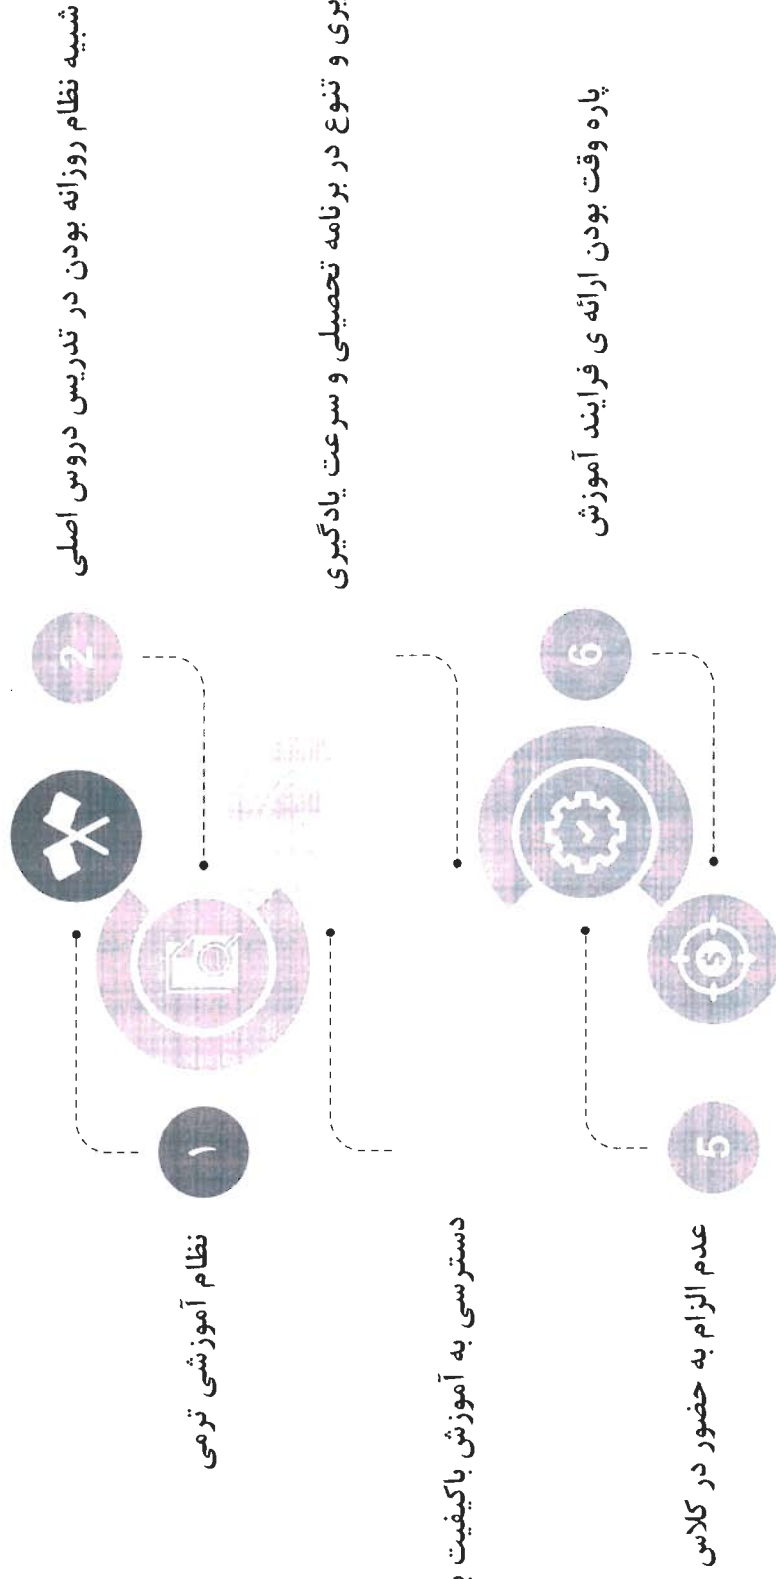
۱
نظام آموزشی ترمی

2
شبیه نظام روزانه بودن در تدریس دروس اصلی

دسترسی به آموزش باکیفیت و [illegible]

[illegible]بری و تنوع در برنامه تحصیلی و سرعت یادگیری

5
عدم الزام به حضور در کلاس

6
پاره وقت بودن ارائه ی فرایند آموزش